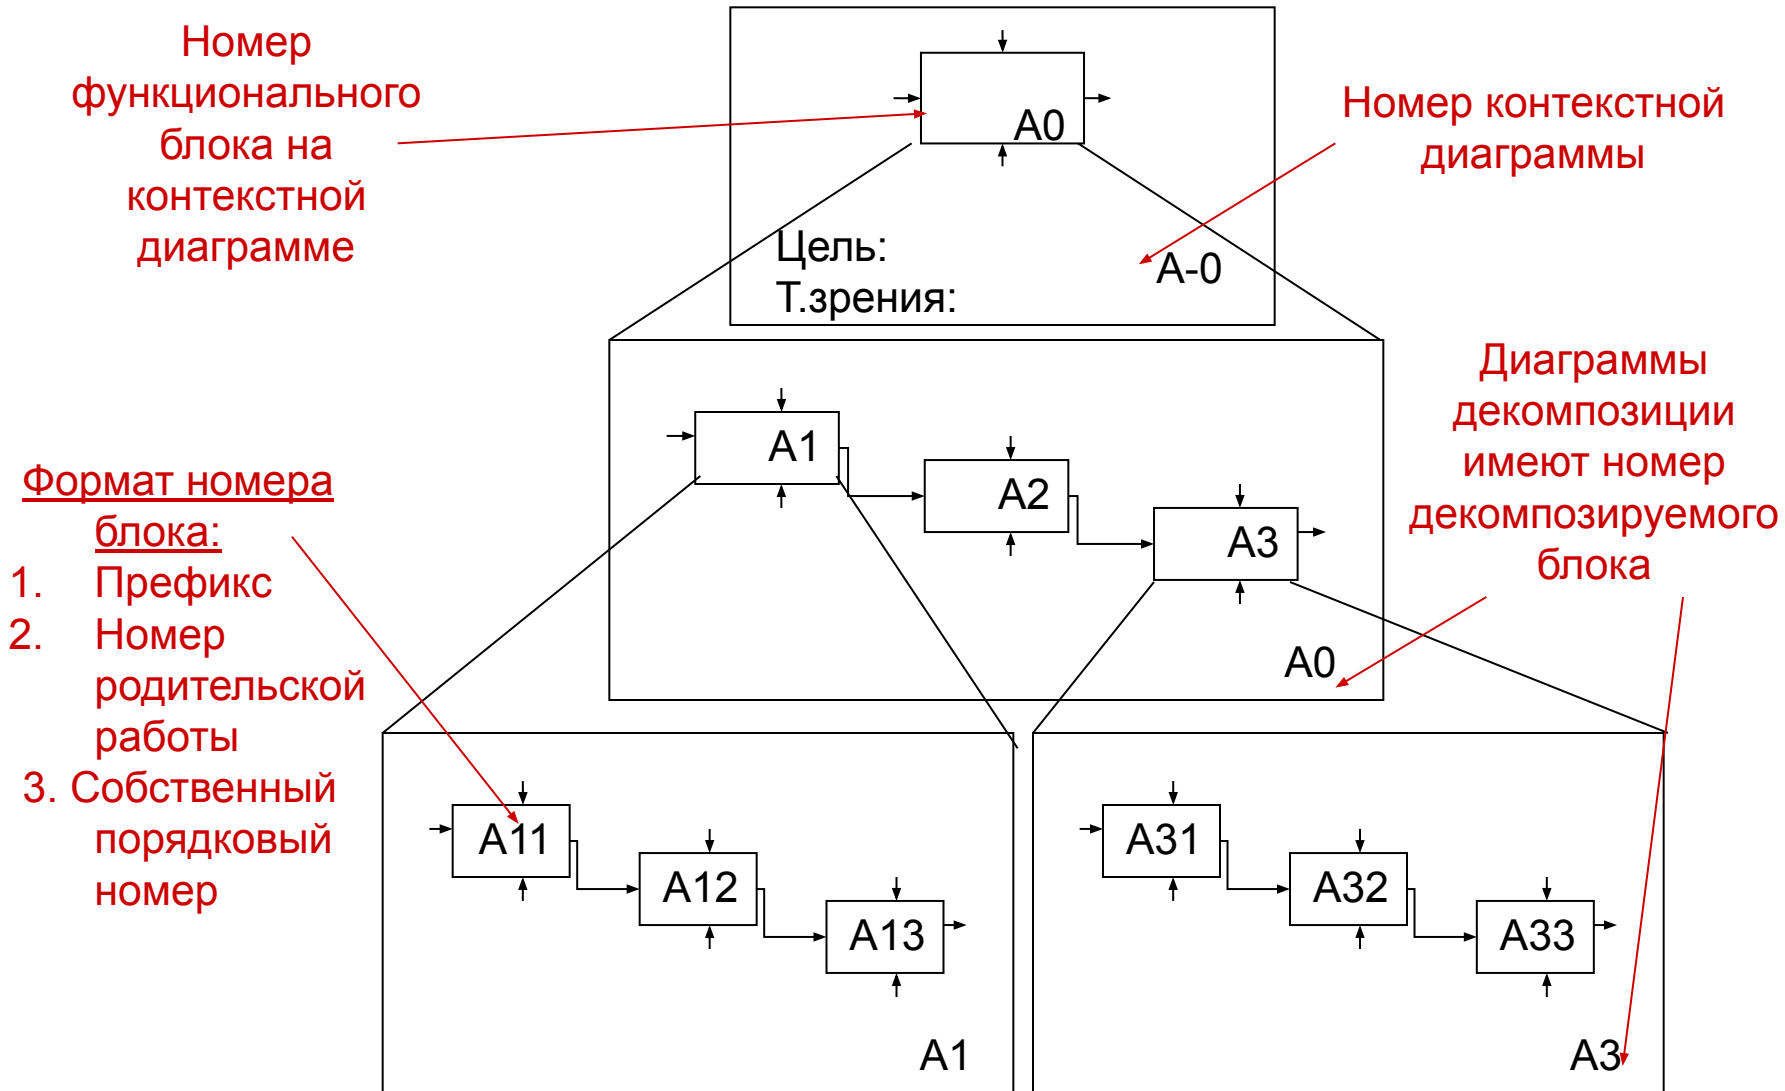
Номер функционального блока на контекстной диаграмме

A0

Номер контекстной диаграммы

Цель:
Т.зрения:

A-0

A1

A2

A3

A0

Диаграммы декомпозиции имеют номер декомпозируемого блока

Формат номера блока:
1. Префикс
2. Номер родительской работы
3. Собственный порядковый номер

A11

A12

A13

A1

A31

A32

A33

A3